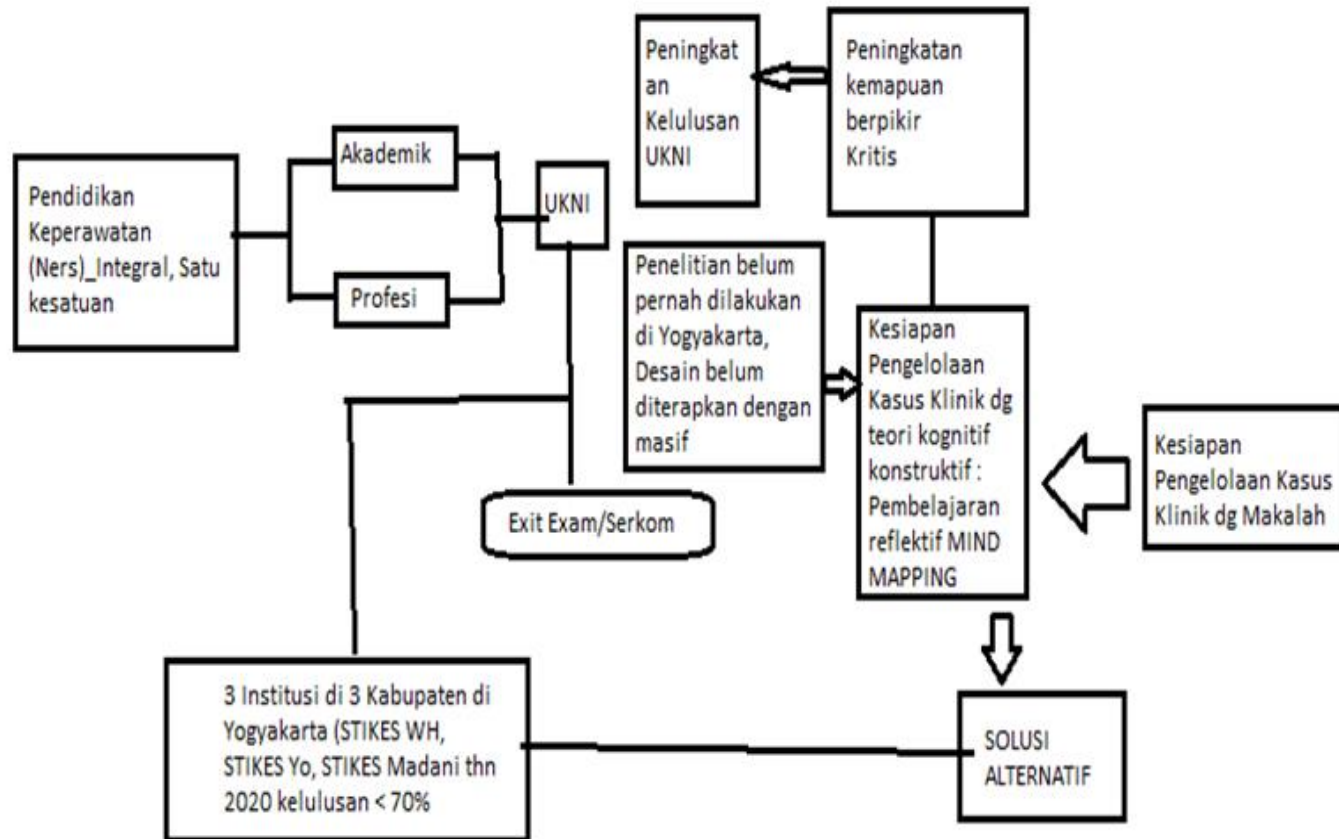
Pendidikan Keperawatan (Ners)_Integral, Satu kesatuan

Akademik

Profesi

UKNI

Exit Exam/Serkom

Peningkatan Kelulusan UKNI

Peningkatan kemapuan berpikir Kritis

Penelitian belum pernah dilakukan di Yogyakarta, Desain belum diterapkan dengan masif

Kesiapan Pengelolaan Kasus Klinik dg teori kognitif konstruktif : Pembelajaran reflektif MIND MAPPING

Kesiapan Pengelolaan Kasus Klinik dg Makalah

3 Institusi di 3 Kabupaten di Yogyakarta (STIKES WH, STIKES Yo, STIKES Madani thn 2020 kelulusan < 70%

SOLUSI ALTERNATIF